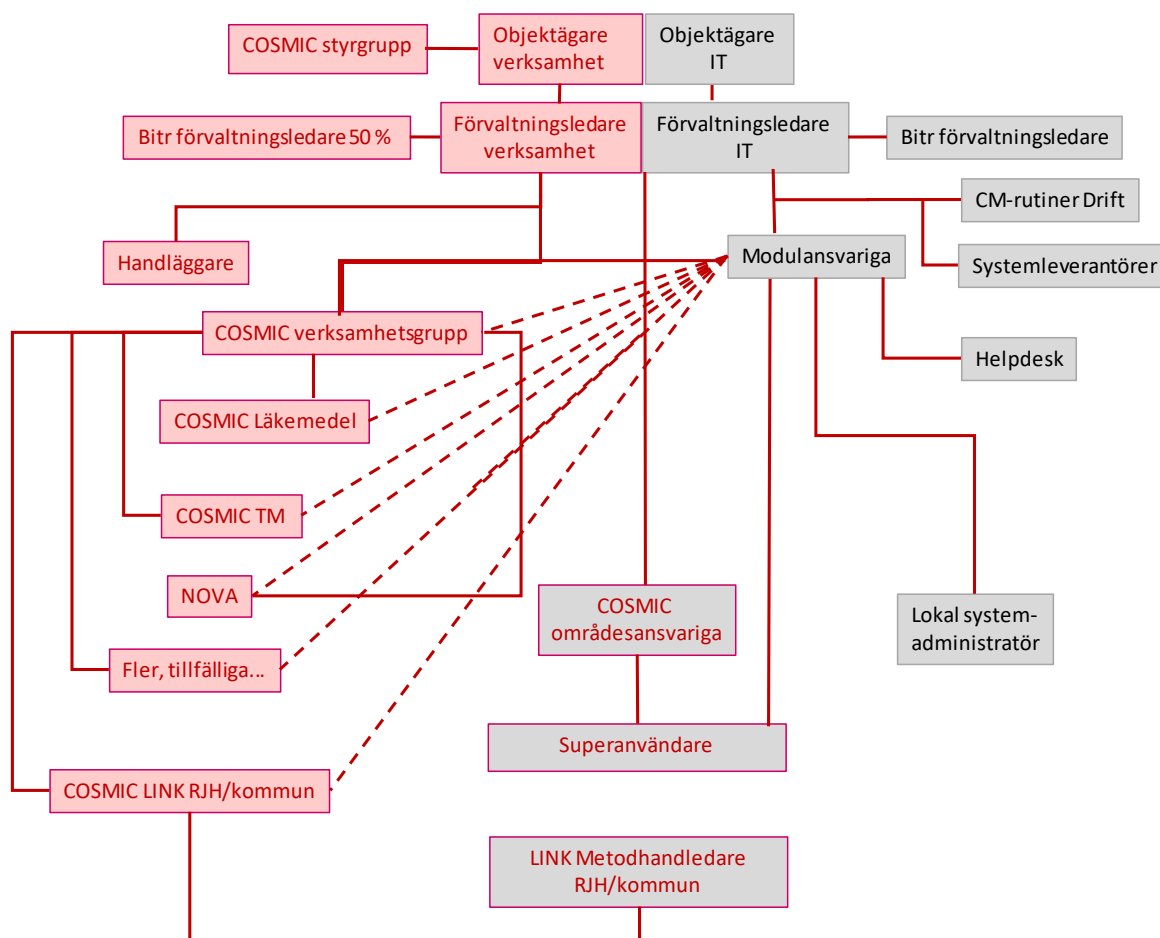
COSMIC styrgrupp

Objektägare verksamhet

Objektägare IT

Bitr förvaltningsledare 50 %

Förvaltningsledare verksamhet

Förvaltningsledare IT

Bitr förvaltningsledare

CM-rutiner Drift

Handläggare

Modulansvariga

Systemleverantörer

COSMIC verksamhetsgrupp

Helpdesk

COSMIC Läkemedel

COSMIC TM

NOVA

Lokal system-administratör

COSMIC områdesansvariga

Fler, tillfälliga…

Superanvändare

COSMIC LINK RJH/kommun

LINK Metodhandledare RJH/kommun